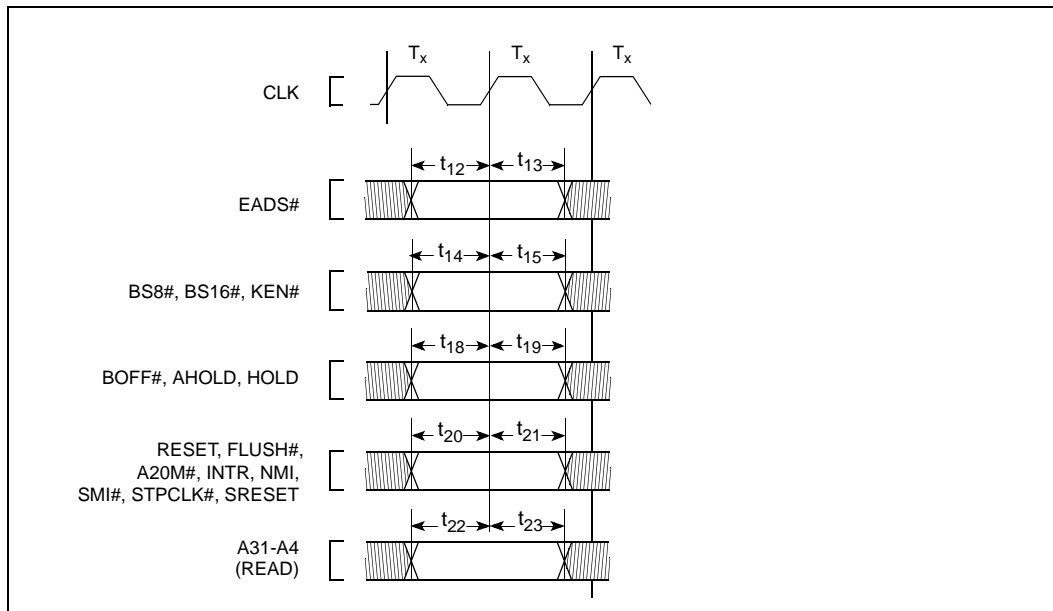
$T_x$ $T_x$ $T_x$

CLK

$t_{12}$ $t_{13}$

EADS#

$t_{14}$ $t_{15}$

BS8#, BS16#, KEN#

$t_{18}$ $t_{19}$

BOFF#, AHOLD, HOLD

$t_{20}$ $t_{21}$

RESET, FLUSH#, A20M#, INTR, NMI, SMI#, STPCLK#, SRESET

$t_{22}$ $t_{23}$

A31-A4 (READ)